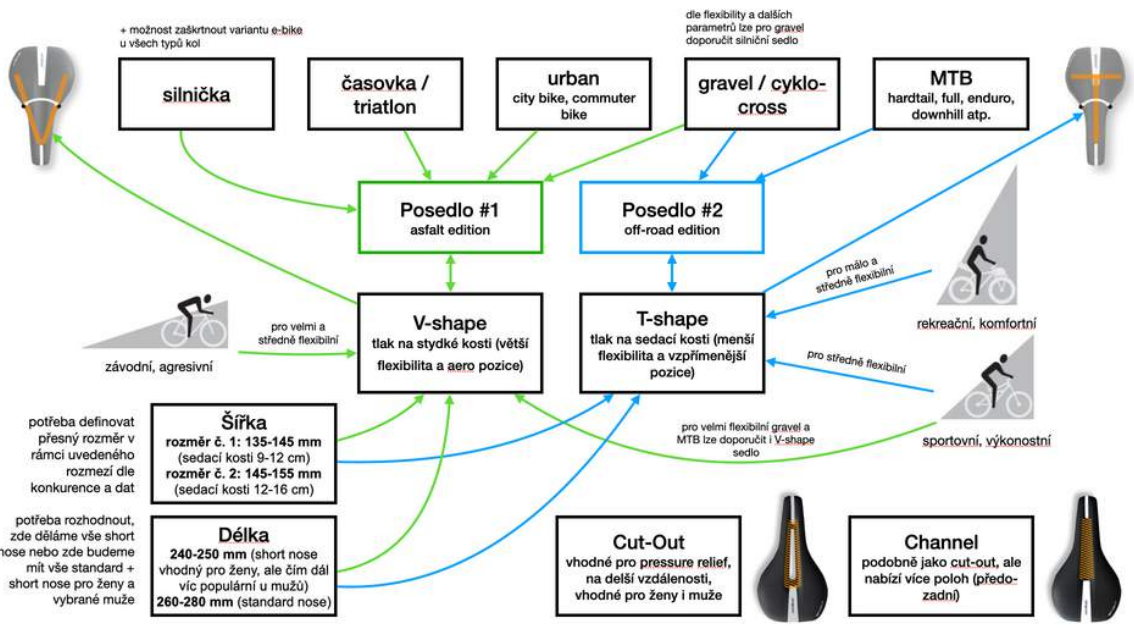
+ možnost zaškrtnout variantu e-bike u všech typů kol

dle flexibility a dalších parametrů lze pro gravel doporučit silniční sedlo

silnička

časovka / triatlon

urban
city bike, commuter bike

gravel / cyklo-cross

MTB
hardtail, full, enduro, downhill atp.

Posedlo #1
asfalt edition

Posedlo #2
off-road edition

pro málo a středně flexibilní

rekreační, komfortní

pro velmi a středně flexibilní

závodní, agresivní

V-shape
tlak na stydké kosti (větší flexibilita a aero pozice)

T-shape
tlak na sedací kosti (menší flexibilita a vzpřímenější pozice)

pro středně flexibilní

sportovní, výkonostní

pro velmi flexibilní gravel a MTB lze doporučit i V-shape sedlo

potřeba definovat přesný rozměr v rámci uvedeného rozmezí dle konkurence a dat

Šířka
rozměr č. 1: 135-145 mm (sedací kosti 9-12 cm)
rozměr č. 2: 145-155 mm (sedací kosti 12-16 cm)

potřeba rozhodnout, zde děláme vše short nose nebo zde budeme mít vše standard + short nose pro ženy a vybrané muže

Délka
240-250 mm (short nose vhodný pro ženy, ale čím dál víc populární u mužů)
260-280 mm (standard nose)

Cut-Out
vhodné pro pressure relief, na delší vzdálenosti, vhodné pro ženy i muže

Channel
podobně jako cut-out, ale nabízí více poloh (předo-zadní)